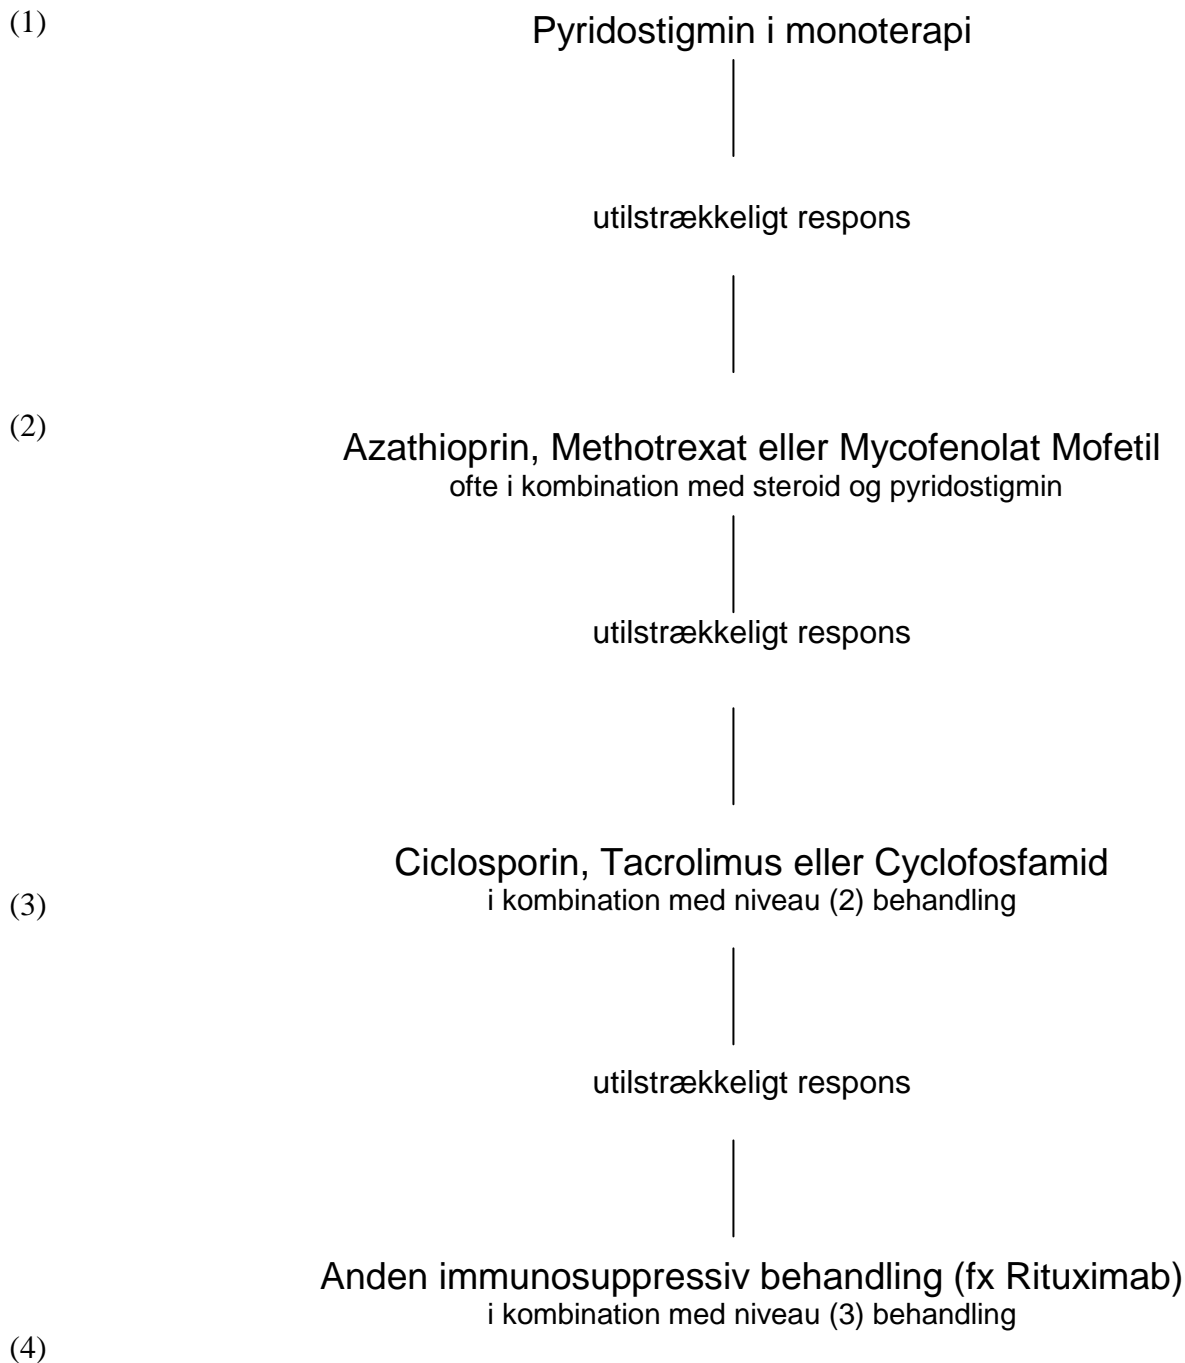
(1)

Pyridostigmin i monoterapi

utilstrækkeligt respons

(2)

Azathioprin, Methotrexat eller Mycofenolat Mofetil
ofte i kombination med steroid og pyridostigmin

utilstrækkeligt respons

Ciclosporin, Tacrolimus eller Cyclofosfamid
i kombination med niveau (2) behandling

(3)

utilstrækkeligt respons

Anden immunosuppressiv behandling (fx Rituximab)
i kombination med niveau (3) behandling

(4)